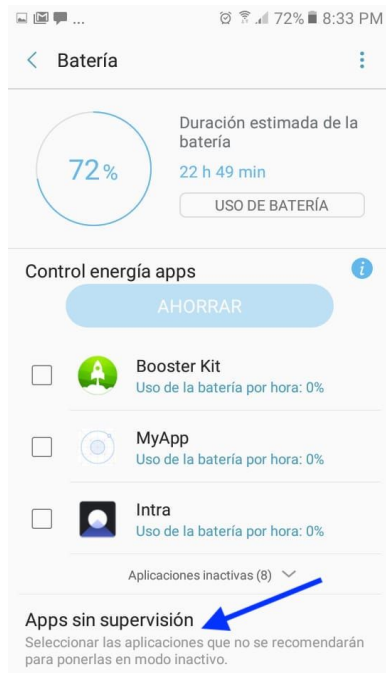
...

72% 8:33 PM

Batería

72%

Duración estimada de la batería

22 h 49 min

USO DE BATERÍA

Control energía apps

AHORRAR

Booster Kit
Uso de la batería por hora: 0%

MyApp
Uso de la batería por hora: 0%

Intra
Uso de la batería por hora: 0%

Aplicaciones inactivas (8)

Apps sin supervisión
Seleccionar las aplicaciones que no se recomendarán para ponerlas en modo inactivo.